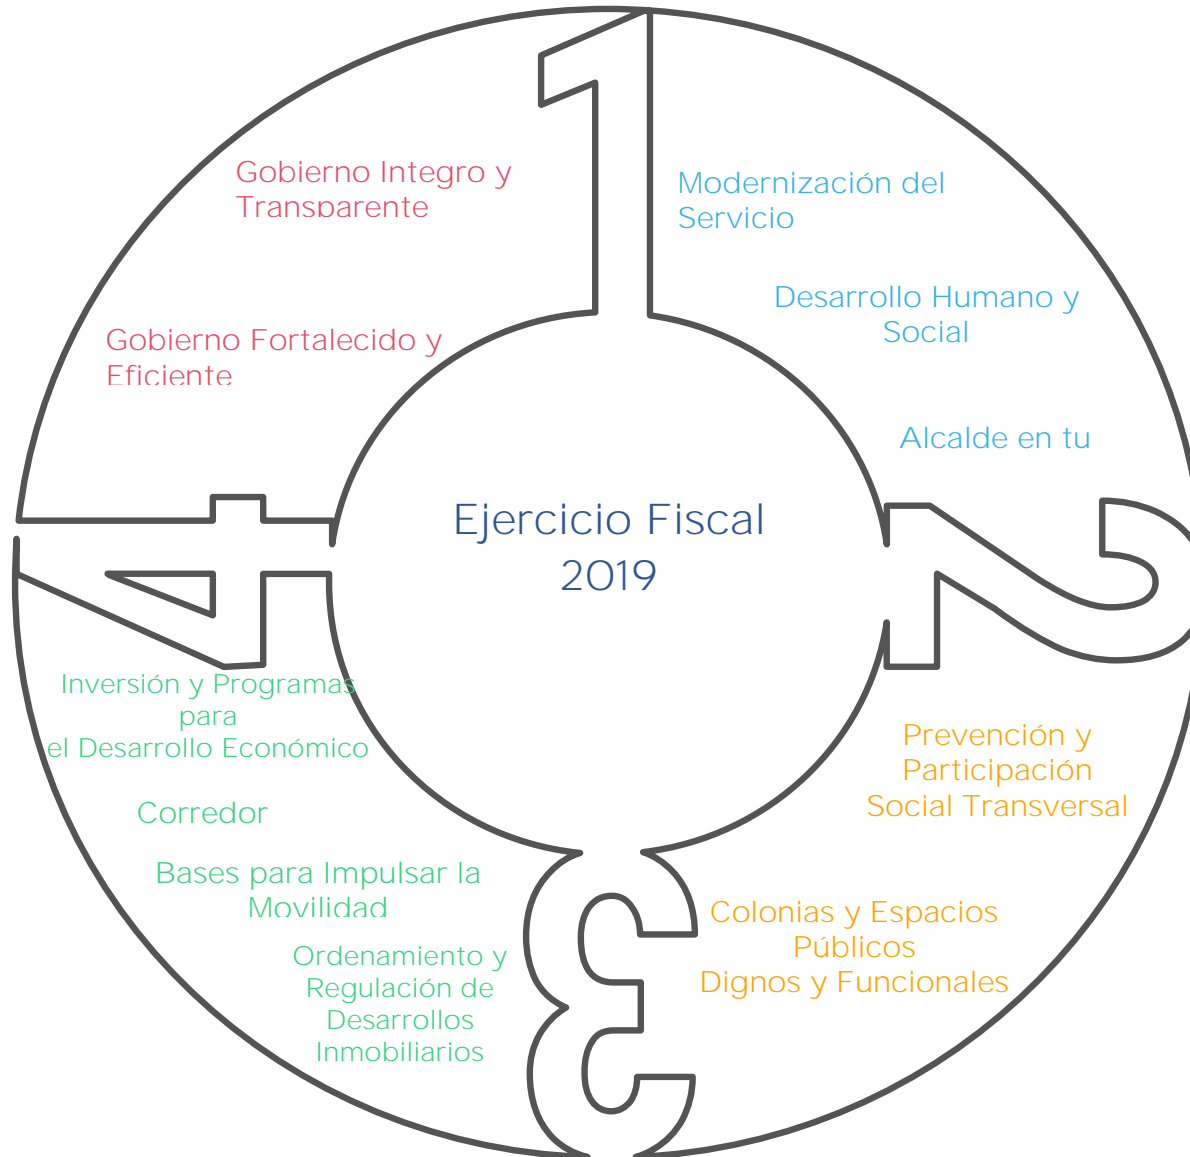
Gobierno Integro y Transparente

Gobierno Fortalecido y Eficiente

Modernización del Servicio

Desarrollo Humano y Social

Alcalde en tu

Ejercicio Fiscal 2019

Inversión y Programas para el Desarrollo Económico

Corredor

Bases para Impulsar la Movilidad

Ordenamiento y Regulación de Desarrollos Inmobiliarios

Prevención y Participación Social Transversal

Colonias y Espacios Públicos Dignos y Funcionales